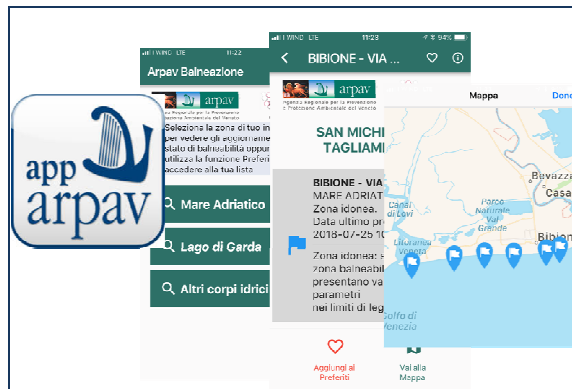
app
arpav

WIND LTE 11:22
Arpav Balneazione
arpav
Seleziona la zona di tuo in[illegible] per vedere gli aggiornamen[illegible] stato di balneabilità oppur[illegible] utilizza la funzione Preferiti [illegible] accedere alla tua lista
Mare Adriatico
Lago di Garda
Altri corpi idrici

WIND LTE 11:23 94%
BIBIONE - VIA
arpav
Agenzia Regionale per la Prevenzione e Protezione Ambientale del Veneto
SAN MICHI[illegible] TAGLIAM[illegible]
BIBIONE - VIA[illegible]
MARE ADRIAT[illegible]
Zona idonea.
Data ultimo pr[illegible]
2018-07-25 1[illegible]
Zona idonea: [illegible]
zona balneabil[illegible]
presentano va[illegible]
parametri
nei limiti di leg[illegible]
Aggiungi ai Preferiti
Vai alla Mappa

Mappa
Done
Bevazz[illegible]
Casa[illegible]
Lovi
Parco Naturale Val Grande
Bibion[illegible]
Golfo di Venezia